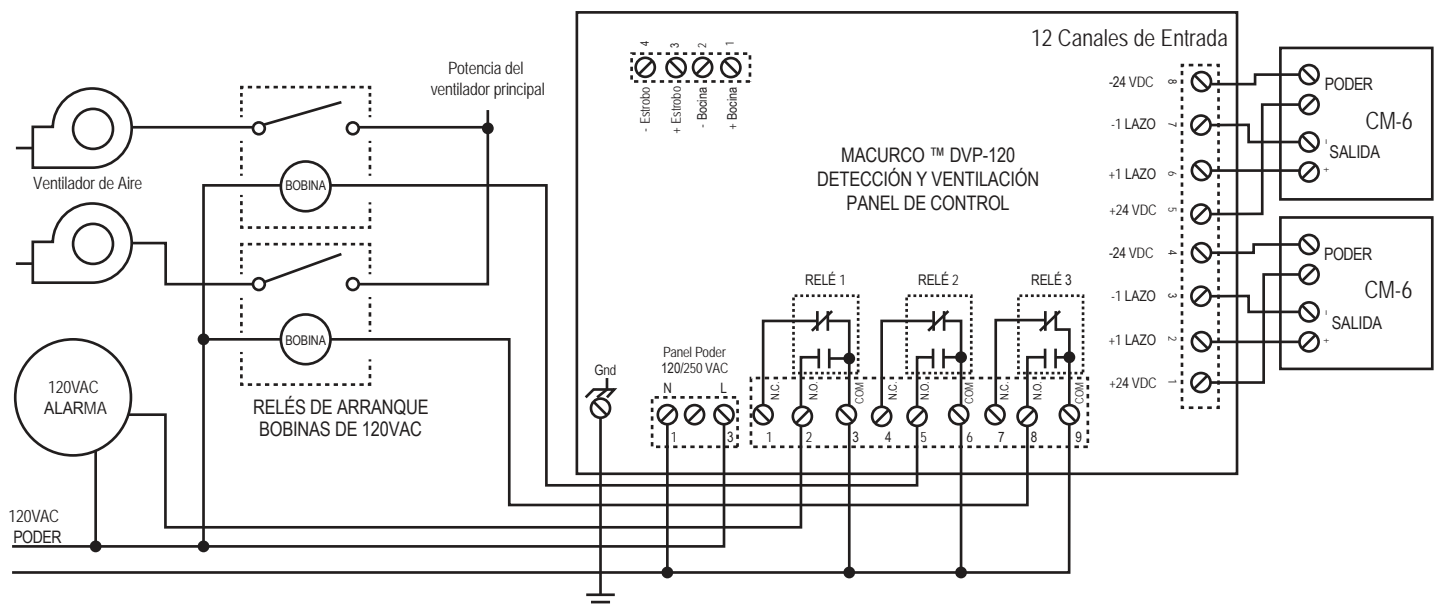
12 Canales de Entrada

Potencia del ventilador principal

4 3 2 1
- Estrobo
+ Estrobo
- Bocina
+ Bocina

Ventilador de Aire

BOBINA

BOBINA

MACURCO ™ DVP-120
DETECCIÓN Y VENTILACIÓN
PANEL DE CONTROL

-24 VDC 8
-1 LAZO 7
+1 LAZO 6
+24 VDC 5
-24 VDC 4
-1 LAZO 3
+1 LAZO 2
+24 VDC 1

PODER
CM-6
SALIDA

PODER
CM-6
SALIDA

RELÉ 1
RELÉ 2
RELÉ 3

120VAC
ALARMA

RELÉS DE ARRANQUE
BOBINAS DE 120VAC

Gnd

Panel Poder
120/250 VAC
N L
1 3

N.C. N.O. COM N.C. N.O. COM N.C. N.O. COM
1 2 3 4 5 6 7 8 9

120VAC
PODER